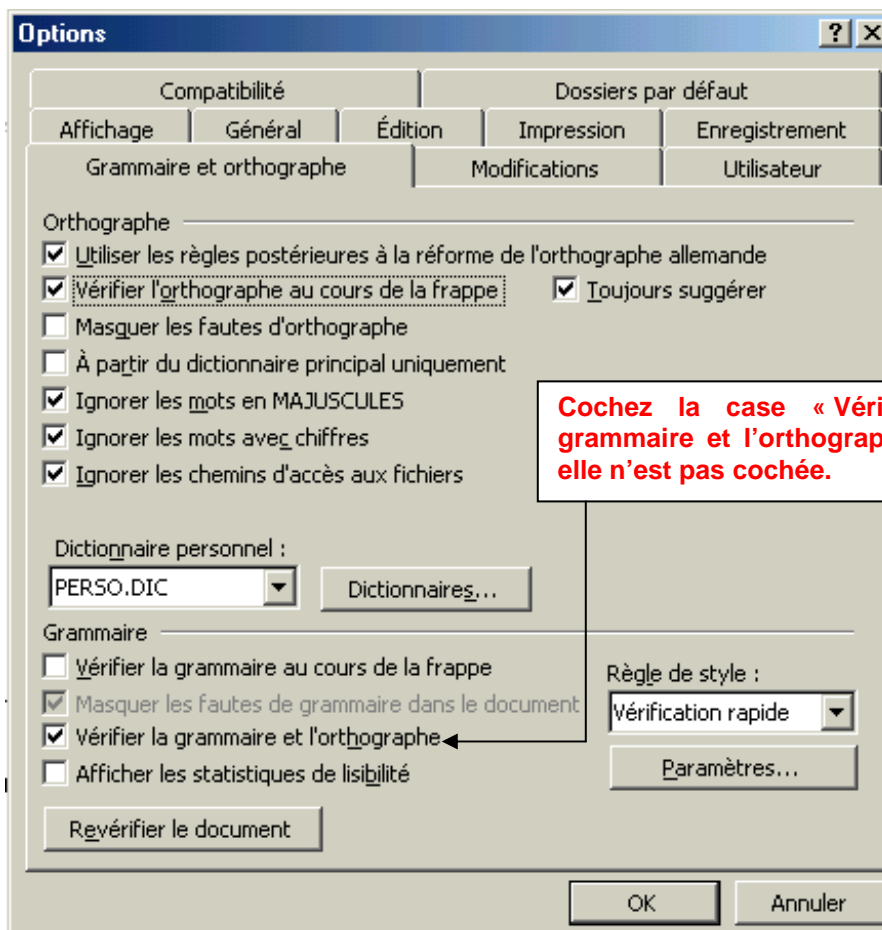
Options

?

Compatibilité

Dossiers par défaut

Affichage

Général

Édition

Impression

Enregistrement

Grammaire et orthographe

Modifications

Utilisateur

Orthographe

Utiliser les règles postérieures à la réforme de l'orthographe allemande

Vérifier l'orthographe au cours de la frappe

Toujours suggérer

Masquer les fautes d'orthographe

À partir du dictionnaire principal uniquement

Ignorer les mots en MAJUSCULES

Ignorer les mots avec chiffres

Ignorer les chemins d'accès aux fichiers

Cochez la case « Véri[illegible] grammaire et l'orthograp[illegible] elle n'est pas cochée.

Dictionnaire personnel :

PERSO.DIC

Dictionnaires...

Grammaire

Vérifier la grammaire au cours de la frappe

Masquer les fautes de grammaire dans le document

Vérifier la grammaire et l'orthographe

Afficher les statistiques de lisibilité

Règle de style :

Vérification rapide

Paramètres...

Revérifier le document

OK

Annuler